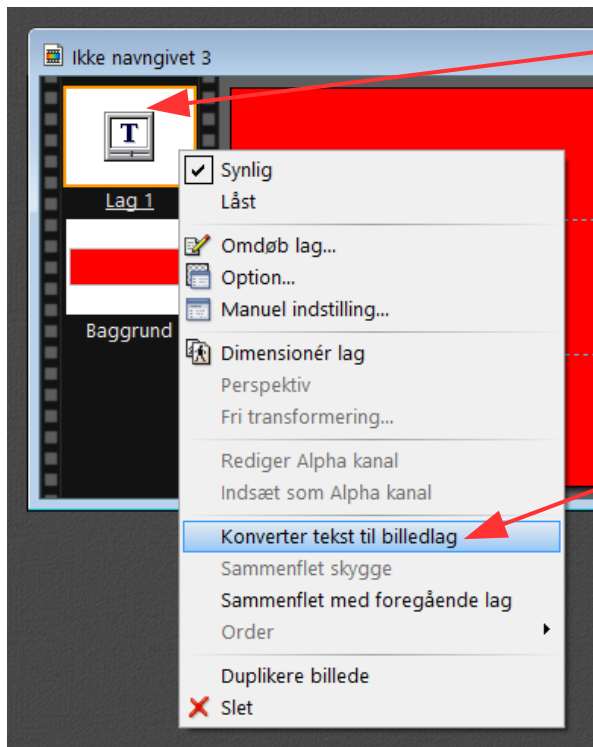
Ikke navngivet 3

T

Lag 1

Baggrund

Synlig
Låst
Omdøb lag...
Option...
Manuel indstilling...
Dimensionér lag
Perspektiv
Fri transformering...
Rediger Alpha kanal
Indsæt som Alpha kanal
Konverter tekst til billedlag
Sammenflet skygge
Sammenflet med foregående lag
Order
Duplikere billede
Slet